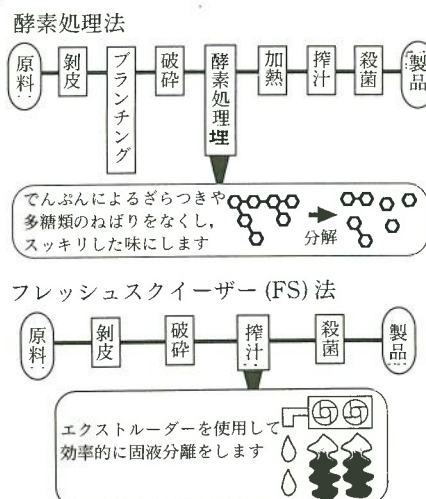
酵素処理法

原料

剥皮

ブランチング

破砕

酵素処理埋

加熱

搾汁

殺菌

製品

でんぷんによるざらつきや多糖類のねばりをなくし,スッキリした味にします

分解

フレッシュスクイーザー(FS)法

原料

剥皮

破砕

搾汁

殺菌

製品

エクストルーダーを使用して効率的に固液分離をします